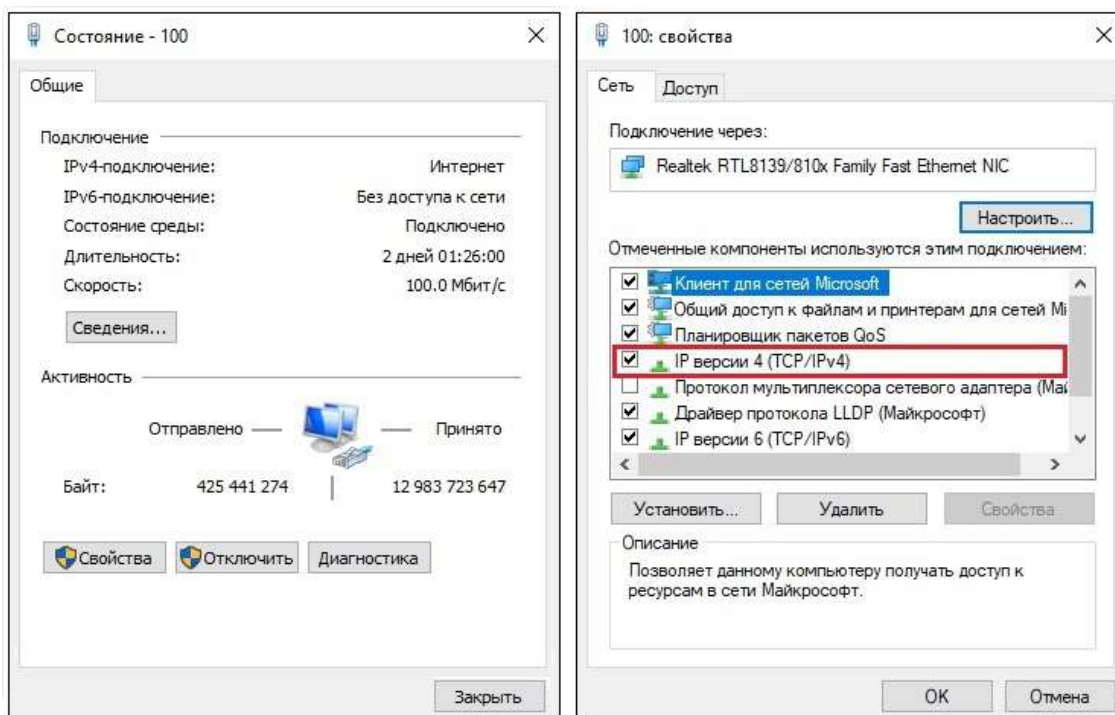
Состояние - 100

Общие

Подключение

IPv4-подключение: Интернет

IPv6-подключение: Без доступа к сети

Состояние среды: Подключено

Длительность: 2 дней 01:26:00

Скорость: 100.0 Мбит/с

Сведения...

Активность

Отправлено — Принято

Байт: 425 441 274 | 12 983 723 647

Свойства Отключить Диагностика

Закрыть

100: свойства

Сеть Доступ

Подключение через:

Realtek RTL8139/810x Family Fast Ethernet NIC

Настроить...

Отмеченные компоненты используются этим подключением:

Клиент для сетей Microsoft

Общий доступ к файлам и принтерам для сетей Mi

Планировщик пакетов QoS

IP версии 4 (TCP/IPv4)

Протокол мультиплексора сетевого адаптера (Ма

Драйвер протокола LLDP (Майкрософт)

IP версии 6 (TCP/IPv6)

Установить... Удалить Свойства

Описание

Позволяет данному компьютеру получать доступ к ресурсам в сети Майкрософт.

OK Отмена